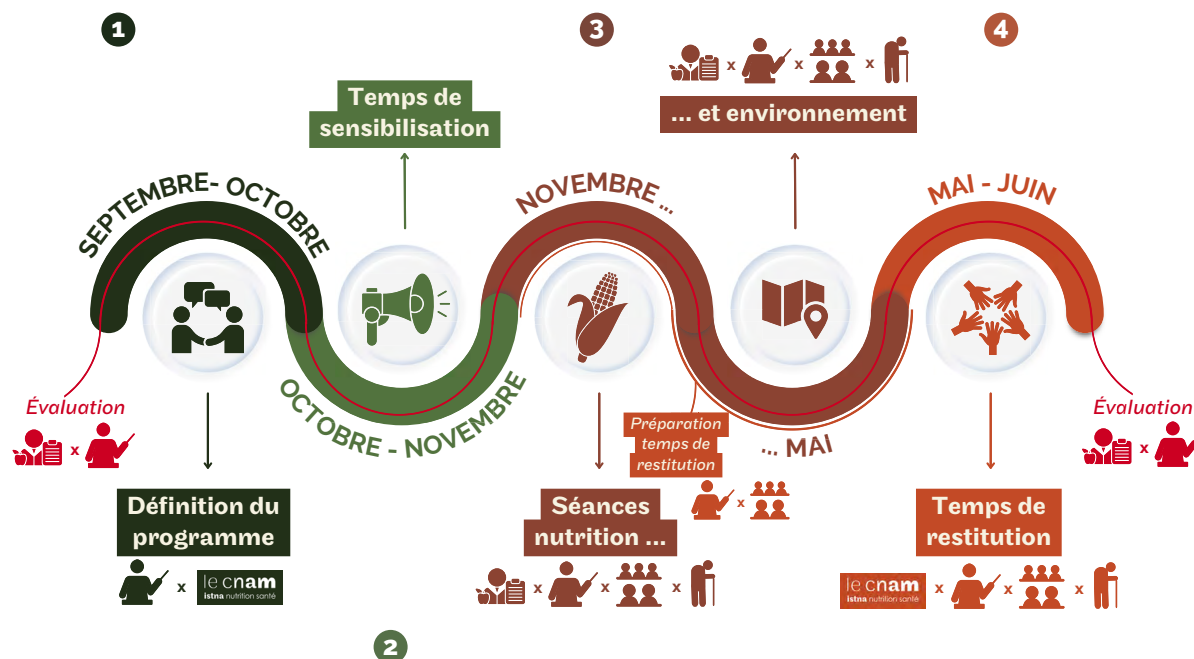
1

SEPTEMBRE- OCTOBRE

Évaluation

x

Définition du programme

x

le cnam
istna nutrition santé

Temps de sensibilisation

OCTOBRE - NOVEMBRE

2

3

NOVEMBRE ...

Séances nutrition ...

x x x

Préparation temps de restitution

x

... MAI

x x x

... et environnement

4

MAI - JUIN

Évaluation

x

Temps de restitution

le cnam
istna nutrition santé

x x x